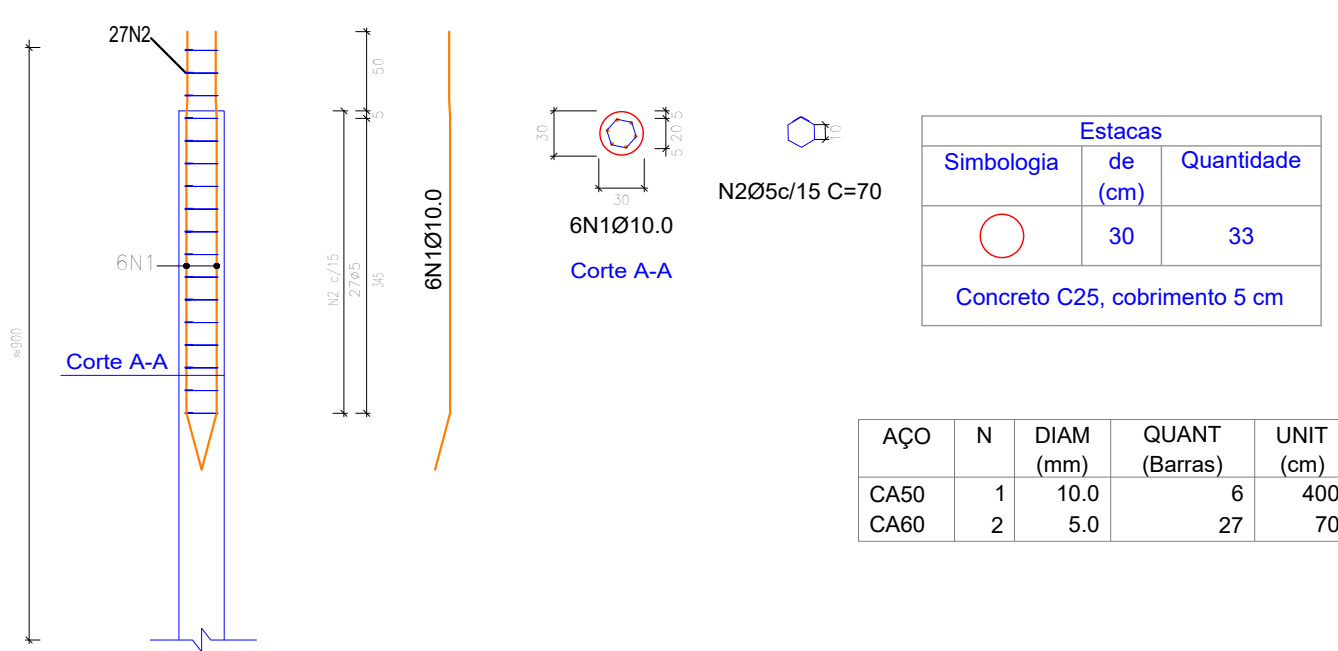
27N2

6N1

Corte A-A

≈900

50

5

N2 c/15
27ø5

345

6N1Ø10.0

30

5 20 5

30

6N1Ø10.0

Corte A-A

10

N2Ø5c/15 C=70

| Estacas | | |
|---|---|---|
| Simbologia | de (cm) | Quantidade |
| | 30 | 33 |
| Concreto C25, cobrimento 5 cm | | |

| AÇO | N | DIAM (mm) | QUANT (Barras) | UNIT (cm) |
|---|---|---|---|---|
| CA50 | 1 | 10.0 | 6 | 400 |
| CA60 | 2 | 5.0 | 27 | 70 |